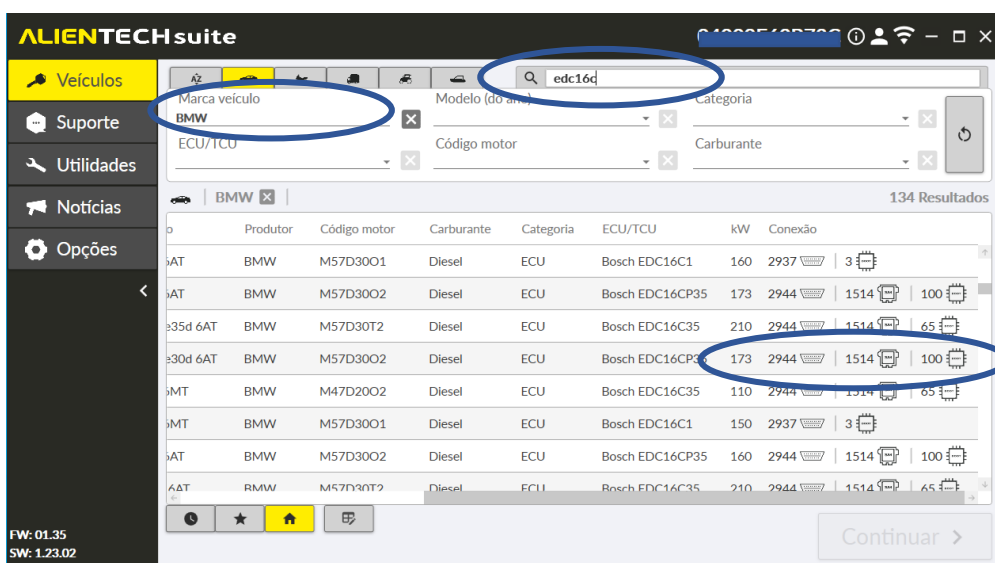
ALIENTECH suite

Veículos
Suporte
Utilidades
Notícias
Opções

FW: 01.35
SW: 1.23.02

AZ

edc16c

Marca veículo
BMW
Modelo (do ano)
Categoria
ECU/TCU
Código motor
Carburante

BMW

134 Resultados

| o | Produtor | Código motor | Carburante | Categoria | ECU/TCU | kW | Conexão |
|---|---|---|---|---|---|---|---|
| 6AT | BMW | M57D30O1 | Diesel | ECU | Bosch EDC16C1 | 160 | 2937 \| 3 |
| 6AT | BMW | M57D30O2 | Diesel | ECU | Bosch EDC16CP35 | 173 | 2944 \| 1514 \| 100 |
| e35d 6AT | BMW | M57D30T2 | Diesel | ECU | Bosch EDC16C35 | 210 | 2944 \| 1514 \| 65 |
| e30d 6AT | BMW | M57D30O2 | Diesel | ECU | Bosch EDC16CP35 | 173 | 2944 \| 1514 \| 100 |
| 6MT | BMW | M47D20O2 | Diesel | ECU | Bosch EDC16C35 | 110 | 2944 \| 1514 \| 65 |
| 6MT | BMW | M57D30O1 | Diesel | ECU | Bosch EDC16C1 | 150 | 2937 \| 3 |
| 6AT | BMW | M57D30O2 | Diesel | ECU | Bosch EDC16CP35 | 160 | 2944 \| 1514 \| 100 |
| 6AT | BMW | M57D30T2 | Diesel | ECU | Bosch EDC16C35 | 210 | 2944 \| 1514 \| 65 |

Continuar